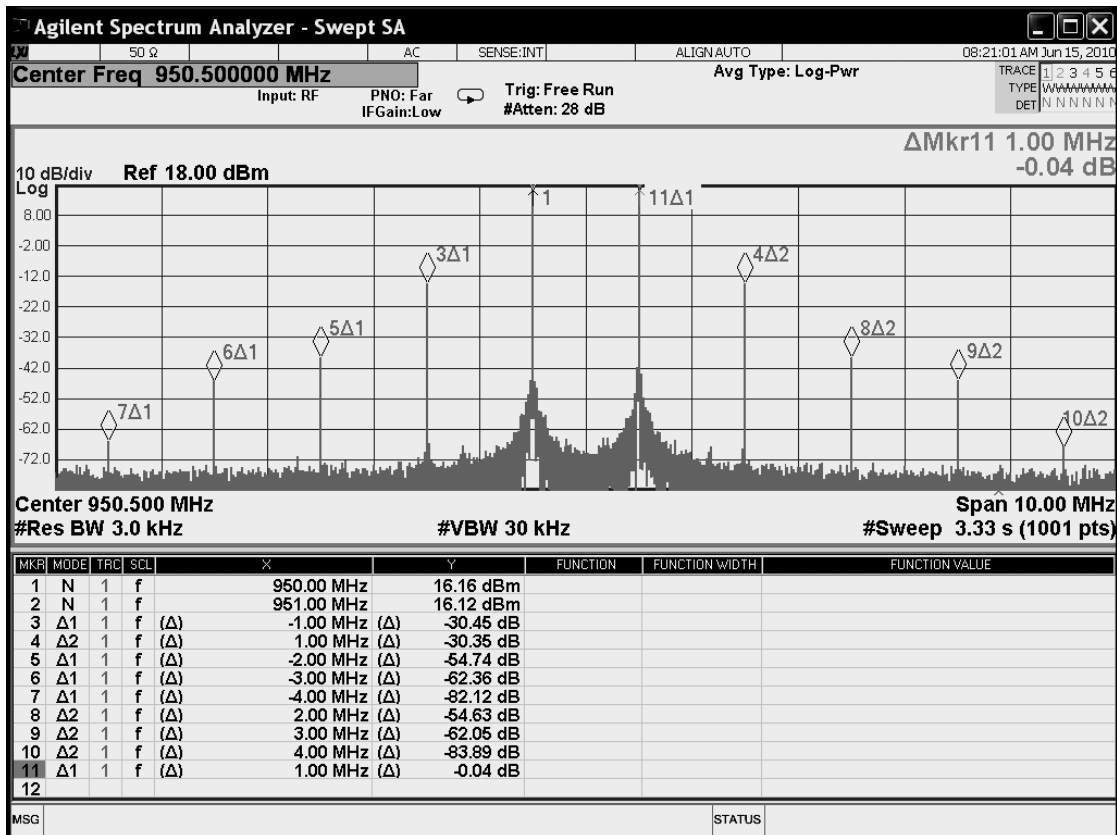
Agilent Spectrum Analyzer - Swept SA

50 Ω | AC | SENSE:INT | ALIGN AUTO | 08:21:01 AM Jun 15, 2010

Center Freq 950.500000 MHz

Input: RF   PNO: Far   IFGain:Low   Trig: Free Run   #Atten: 28 dB

Avg Type: Log-Pwr

TRACE 1 2 3 4 5 6
TYPE WWWWWW
DET N N N N N N

ΔMkr11 1.00 MHz
-0.04 dB

10 dB/div   Ref 18.00 dBm
Log

8.00
-2.00
-12.0
-22.0
-32.0
-42.0
-52.0
-62.0
-72.0

1
11Δ1
3Δ1
4Δ2
5Δ1
6Δ1
7Δ1
8Δ2
9Δ2
10Δ2

Center 950.500 MHz
#Res BW 3.0 kHz
#VBW 30 kHz
Span 10.00 MHz
#Sweep 3.33 s (1001 pts)

| MKR | MODE | TRC | SCL | X | Y | FUNCTION | FUNCTION WIDTH | FUNCTION VALUE |
|---|---|---|---|---|---|---|---|---|
| 1 | N | 1 | f | 950.00 MHz | 16.16 dBm | | | |
| 2 | N | 1 | f | 951.00 MHz | 16.12 dBm | | | |
| 3 | Δ1 | 1 | f | (Δ) -1.00 MHz | (Δ) -30.45 dB | | | |
| 4 | Δ2 | 1 | f | (Δ) 1.00 MHz | (Δ) -30.35 dB | | | |
| 5 | Δ1 | 1 | f | (Δ) -2.00 MHz | (Δ) -54.74 dB | | | |
| 6 | Δ1 | 1 | f | (Δ) -3.00 MHz | (Δ) -62.36 dB | | | |
| 7 | Δ1 | 1 | f | (Δ) -4.00 MHz | (Δ) -82.12 dB | | | |
| 8 | Δ2 | 1 | f | (Δ) 2.00 MHz | (Δ) -54.63 dB | | | |
| 9 | Δ2 | 1 | f | (Δ) 3.00 MHz | (Δ) -62.05 dB | | | |
| 10 | Δ2 | 1 | f | (Δ) 4.00 MHz | (Δ) -83.89 dB | | | |
| 11 | Δ1 | 1 | f | (Δ) 1.00 MHz | (Δ) -0.04 dB | | | |
| 12 | | | | | | | | |

MSG   STATUS